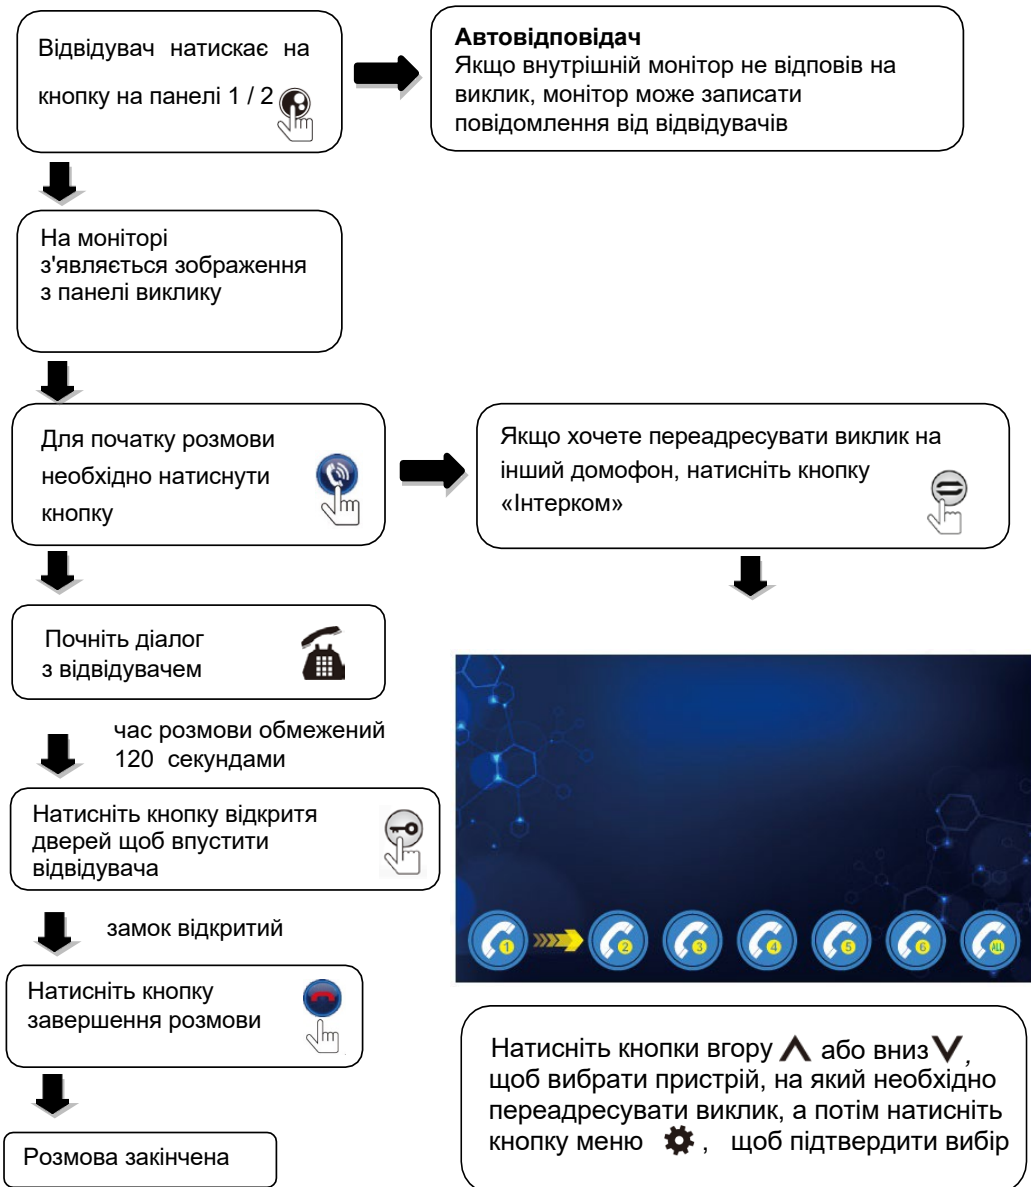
Відвідувач натискає на кнопку на панелі 1 / 2

**Автовідповідач**
Якщо внутрішній монітор не відповів на виклик, монітор може записати повідомлення від відвідувачів

На моніторі з'являється зображення з панелі виклику

Для початку розмови необхідно натиснути кнопку

Якщо хочете переадресувати виклик на інший домофон, натисніть кнопку «Інтерком»

Почніть діалог з відвідувачем

час розмови обмежений 120 секундами

Натисніть кнопку відкритя дверей щоб впустити відвідувача

1 2 3 4 5 6 ALL

замок відкритий

Натисніть кнопку завершення розмови

Натисніть кнопки вгору $\wedge$ або вниз $\vee$, щоб вибрати пристрій, на який необхідно переадресувати виклик, а потім натисніть кнопку меню, щоб підтвердити вибір

Розмова закінчена